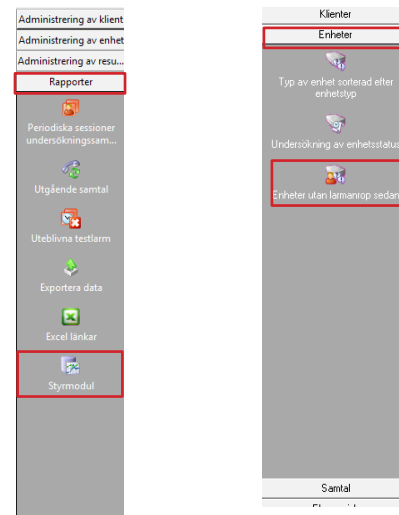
Administrering av klient
Administrering av enhet
Administrering av resu...
Rapporter
Periodiska sessioner undersökningssam...
Utgående samtal
Uteblivna testlarm
Exportera data
Excel länkar
Styrmodul

Klienter
Enheter
Typ av enhet sorterad efter enhetstyp
Undersökning av enhetsstatus
Enheter utan larmanrop sedan
Samtal
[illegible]